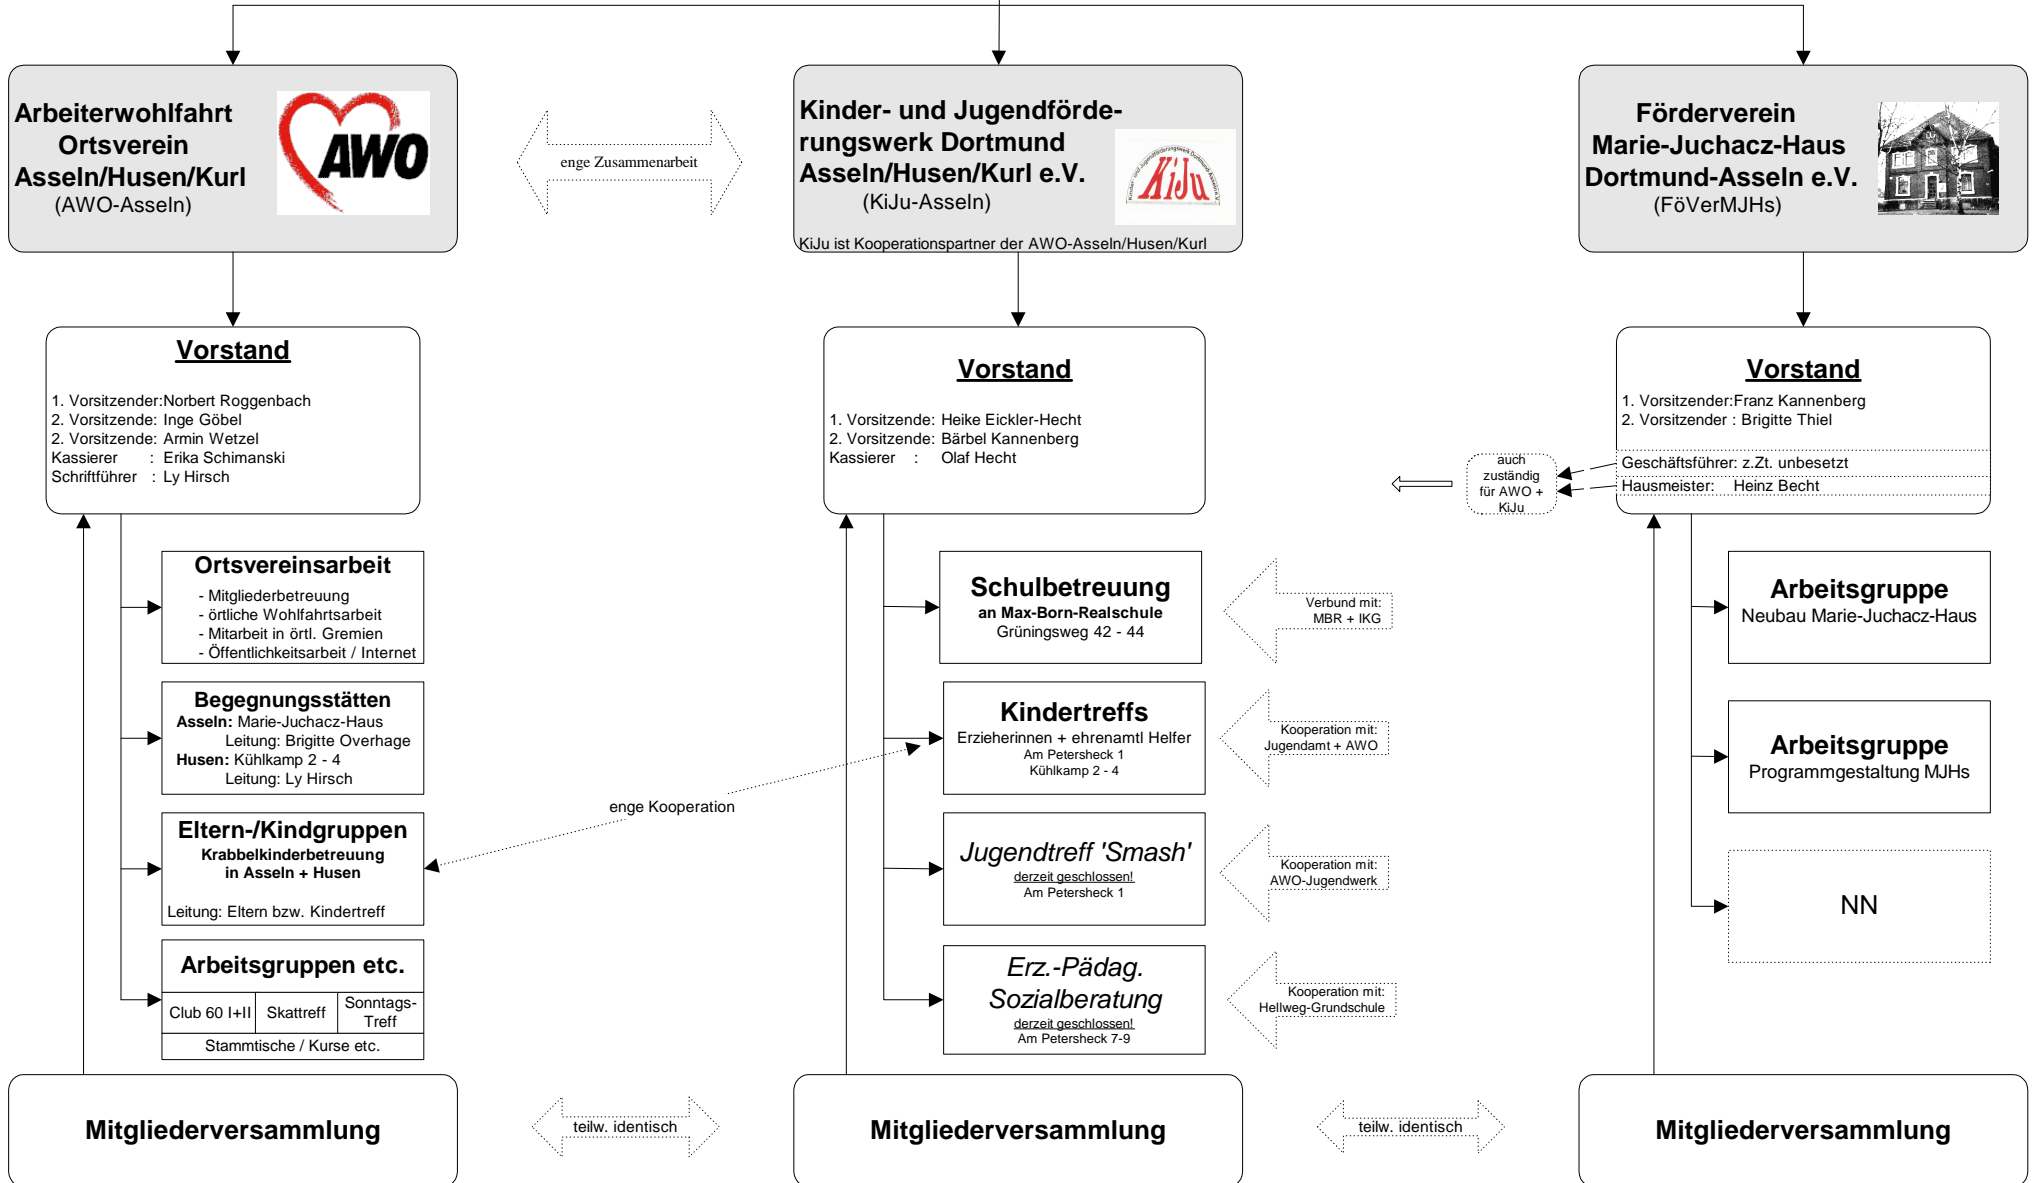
Arbeiterwohlfahrt Ortsverein Asseln/Husen/Kurl
(AWO-Asseln)

AWO

enge Zusammenarbeit

Kinder- und Jugendförderungswerk Dortmund Asseln/Husen/Kurl e.V.
(KiJu-Asseln)

KiJu

KiJu ist Kooperationspartner der AWO-Asseln/Husen/Kurl

Förderverein Marie-Juchacz-Haus Dortmund-Asseln e.V.
(FöVerMJHs)

Vorstand

1. Vorsitzender:Norbert Roggenbach
2. Vorsitzende: Inge Göbel
2. Vorsitzende: Armin Wetzel
Kassierer : Erika Schimanski
Schriftführer : Ly Hirsch

Vorstand

1. Vorsitzende: Heike Eickler-Hecht
2. Vorsitzende: Bärbel Kannenberg
Kassierer : Olaf Hecht

auch zuständig für AWO + KiJu

Vorstand

1. Vorsitzender:Franz Kannenberg
2. Vorsitzender : Brigitte Thiel

Geschäftsführer: z.Zt. unbesetzt
Hausmeister: Heinz Becht

Ortsvereinsarbeit
- Mitgliederbetreuung
- örtliche Wohlfahrtsarbeit
- Mitarbeit in örtl. Gremien
- Öffentlichkeitsarbeit / Internet

Begegnungsstätten
Asseln: Marie-Juchacz-Haus
Leitung: Brigitte Overhage
Husen: Kühlkamp 2 - 4
Leitung: Ly Hirsch

Eltern-/Kindgruppen
Krabbelkinderbetreuung in Asseln + Husen
Leitung: Eltern bzw. Kindertreff

Arbeitsgruppen etc.
| Club 60 I+II | Skattreff | Sonntags-Treff |
|---|---|---|
| Stammtische / Kurse etc. | | |

enge Kooperation

Schulbetreuung
an Max-Born-Realschule
Grüningsweg 42 - 44

Verbund mit: MBR + IKG

Kindertreffs
Erzieherinnen + ehrenamtl Helfer
Am Petersheck 1
Kühlkamp 2 - 4

Kooperation mit: Jugendamt + AWO

Jugendtreff 'Smash'
derzeit geschlossen!
Am Petersheck 1

Kooperation mit: AWO-Jugendwerk

Erz.-Pädag. Sozialberatung
derzeit geschlossen!
Am Petersheck 7-9

Kooperation mit: Hellweg-Grundschule

Arbeitsgruppe
Neubau Marie-Juchacz-Haus

Arbeitsgruppe
Programmgestaltung MJHs

NN

Mitgliederversammlung

teilw. identisch

Mitgliederversammlung

teilw. identisch

Mitgliederversammlung